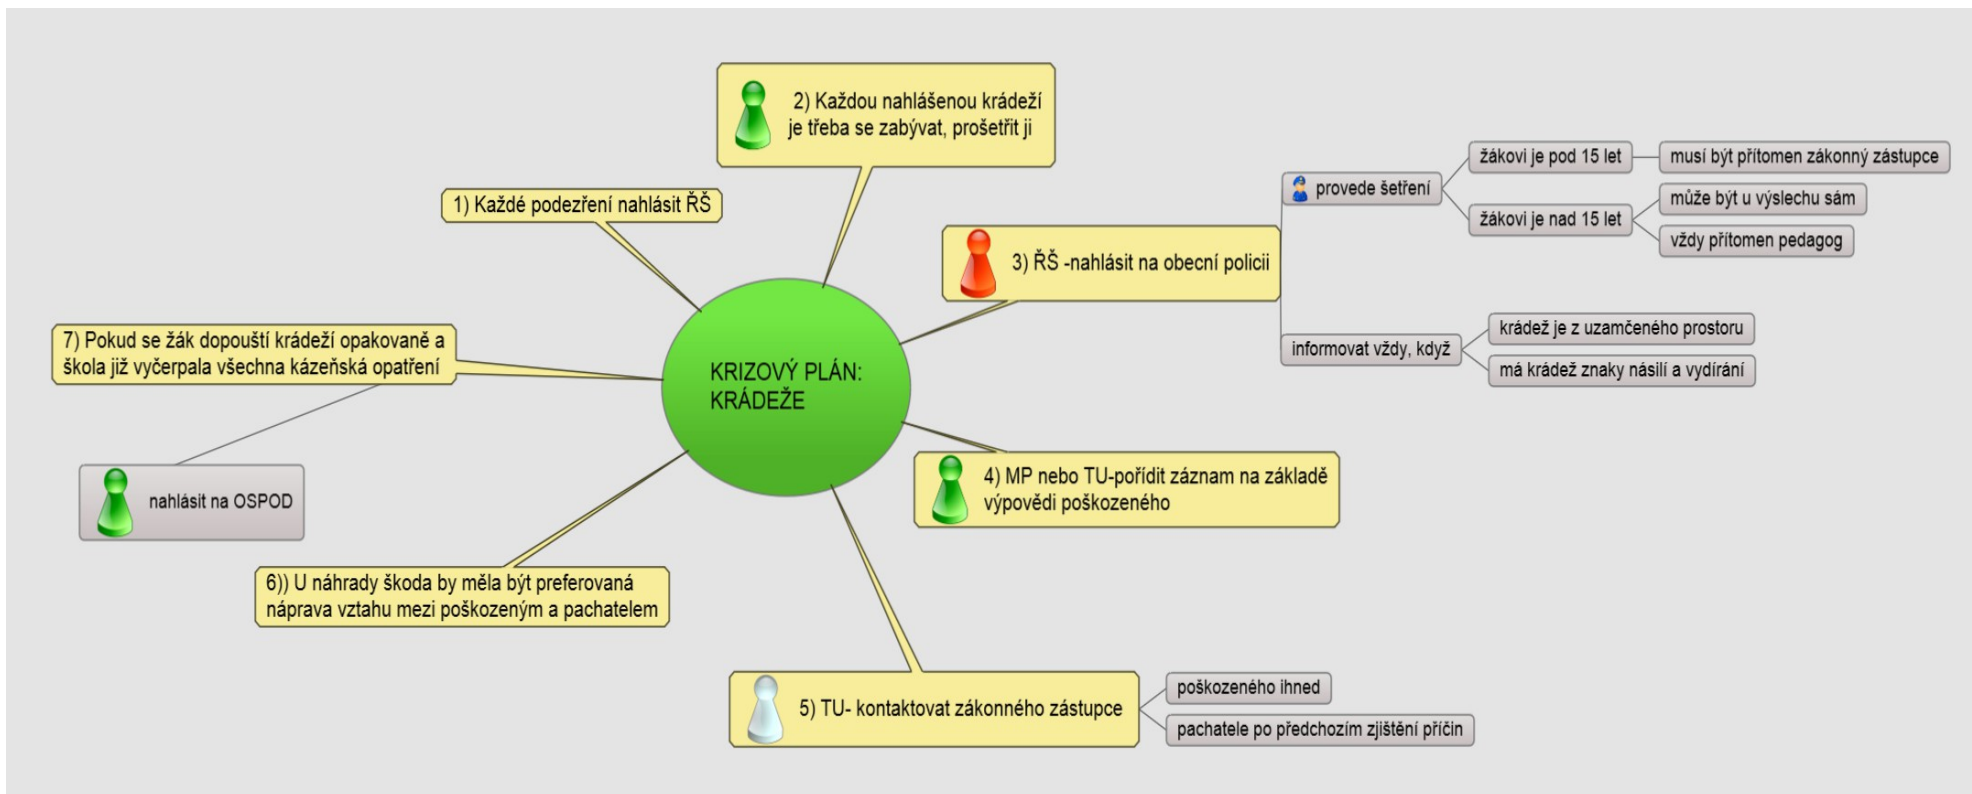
KRIZOVÝ PLÁN: KRÁDEŽE

1) Každé podezření nahlásit ŘŠ

2) Každou nahlášenou krádeží je třeba se zabývat, prošetřit ji

3) ŘŠ -nahlásit na obecní policii

provede šetření

žákovi je pod 15 let

musí být přítomen zákonný zástupce

žákovi je nad 15 let

může být u výslechu sám

vždy přítomen pedagog

informovat vždy, když

krádež je z uzamčeného prostoru

má krádež znaky násilí a vydírání

4) MP nebo TU-pořídit záznam na základě výpovědi poškozeného

5) TU- kontaktovat zákonného zástupce

poškozeného ihned

pachatele po předchozím zjištění příčin

6)) U náhrady škoda by měla být preferovaná náprava vztahu mezi poškozeným a pachatelem

7) Pokud se žák dopouští krádeží opakovaně a škola již vyčerpala všechna kázeňská opatření

nahlásit na OSPOD